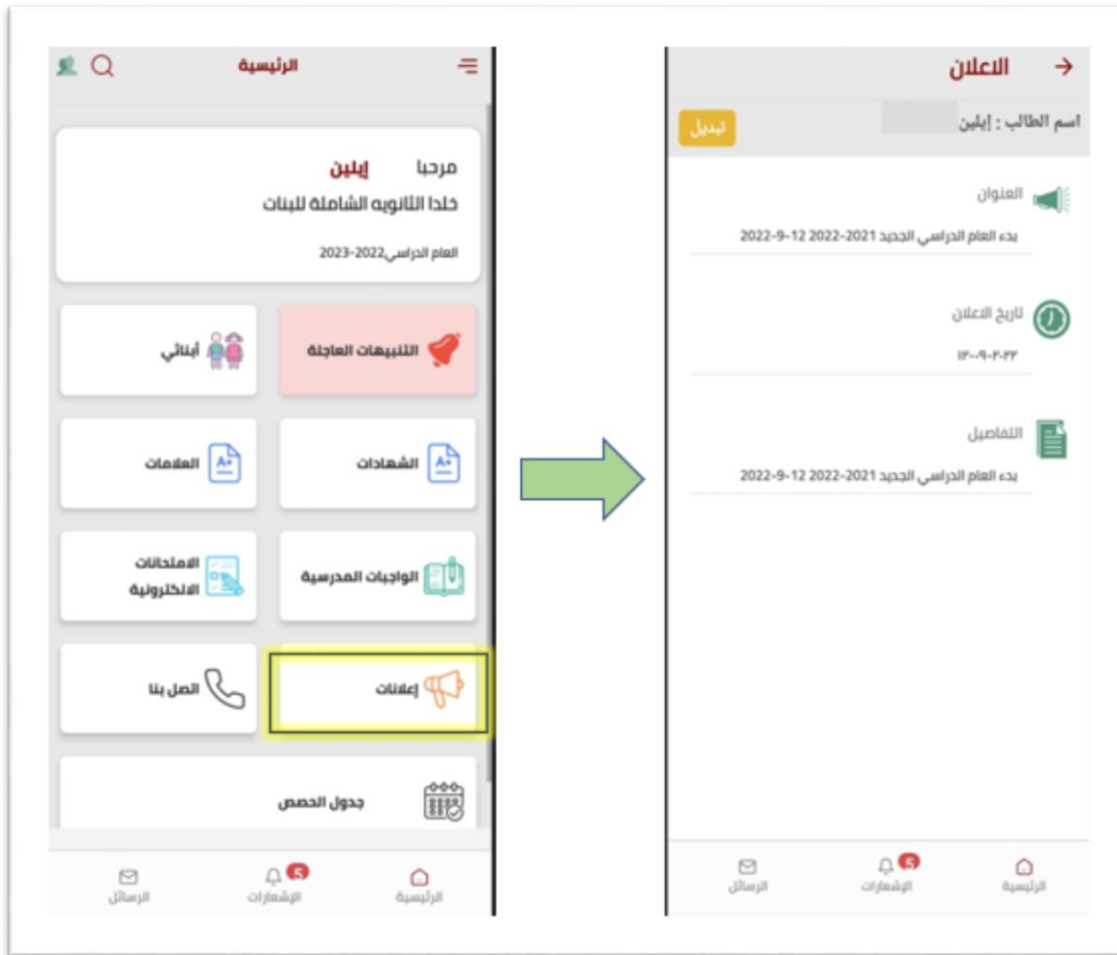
الرئيسية

مرحبا إيلين
خلدا الثانويه الشاملة للبنات
العام الدراسي2022-2023

التنبيهات العاجلة
أبنائي
الشهادات
العلامات
الواجبات المدرسية
الامتحانات الالكترونية
إعلانات
اتصل بنا
جدول الحصص

الرئيسية
5
الإشعارات
الرسائل

الاعلان
اسم الطالب : إيلين
تبديل

العنوان
بدء العام الدراسي الجديد 2021-2022 12-9-2022

تاريخ الاعلان
١٢-٩-٢٠٢٢

التفاصيل
بدء العام الدراسي الجديد 2021-2022 12-9-2022

الرئيسية
5
الإشعارات
الرسائل